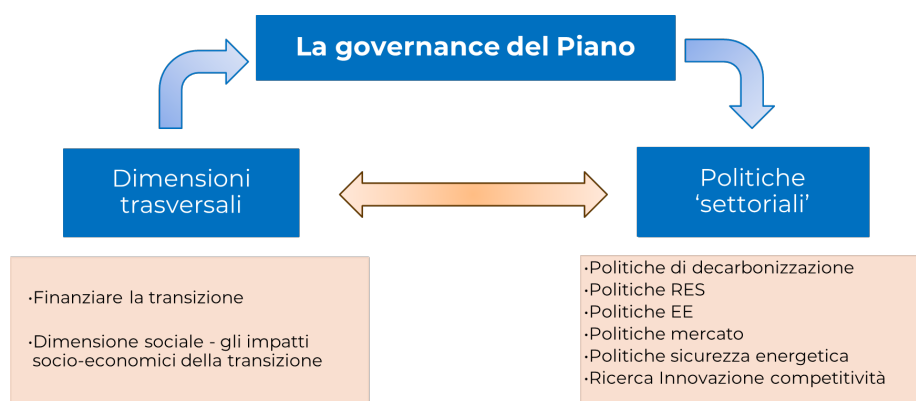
La governance del Piano

Dimensioni trasversali

Politiche ‘settoriali’

·Finanziare la transizione

·Dimensione sociale - gli impatti socio-economici della transizione

·Politiche di decarbonizzazione
·Politiche RES
·Politiche EE
·Politiche mercato
·Politiche sicurezza energetica
·Ricerca Innovazione competitività